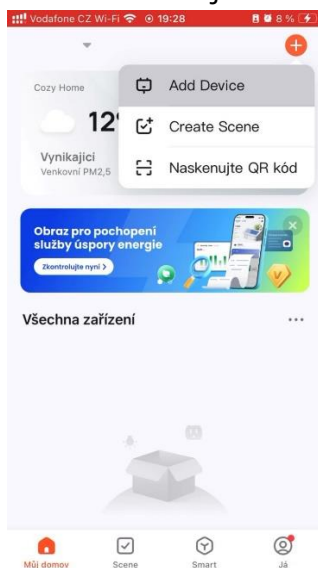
Vodafone CZ Wi-Fi 19:28 8 %

Cozy Home

12

Vynikající
Venkovní PM2,5

Add Device

Create Scene

Naskenujte QR kód

Obraz pro pochopení služby úspory energie

Zkontrolujte nyní >

Všechna zařízení

...

Můj domov

Scene

Smart

Já